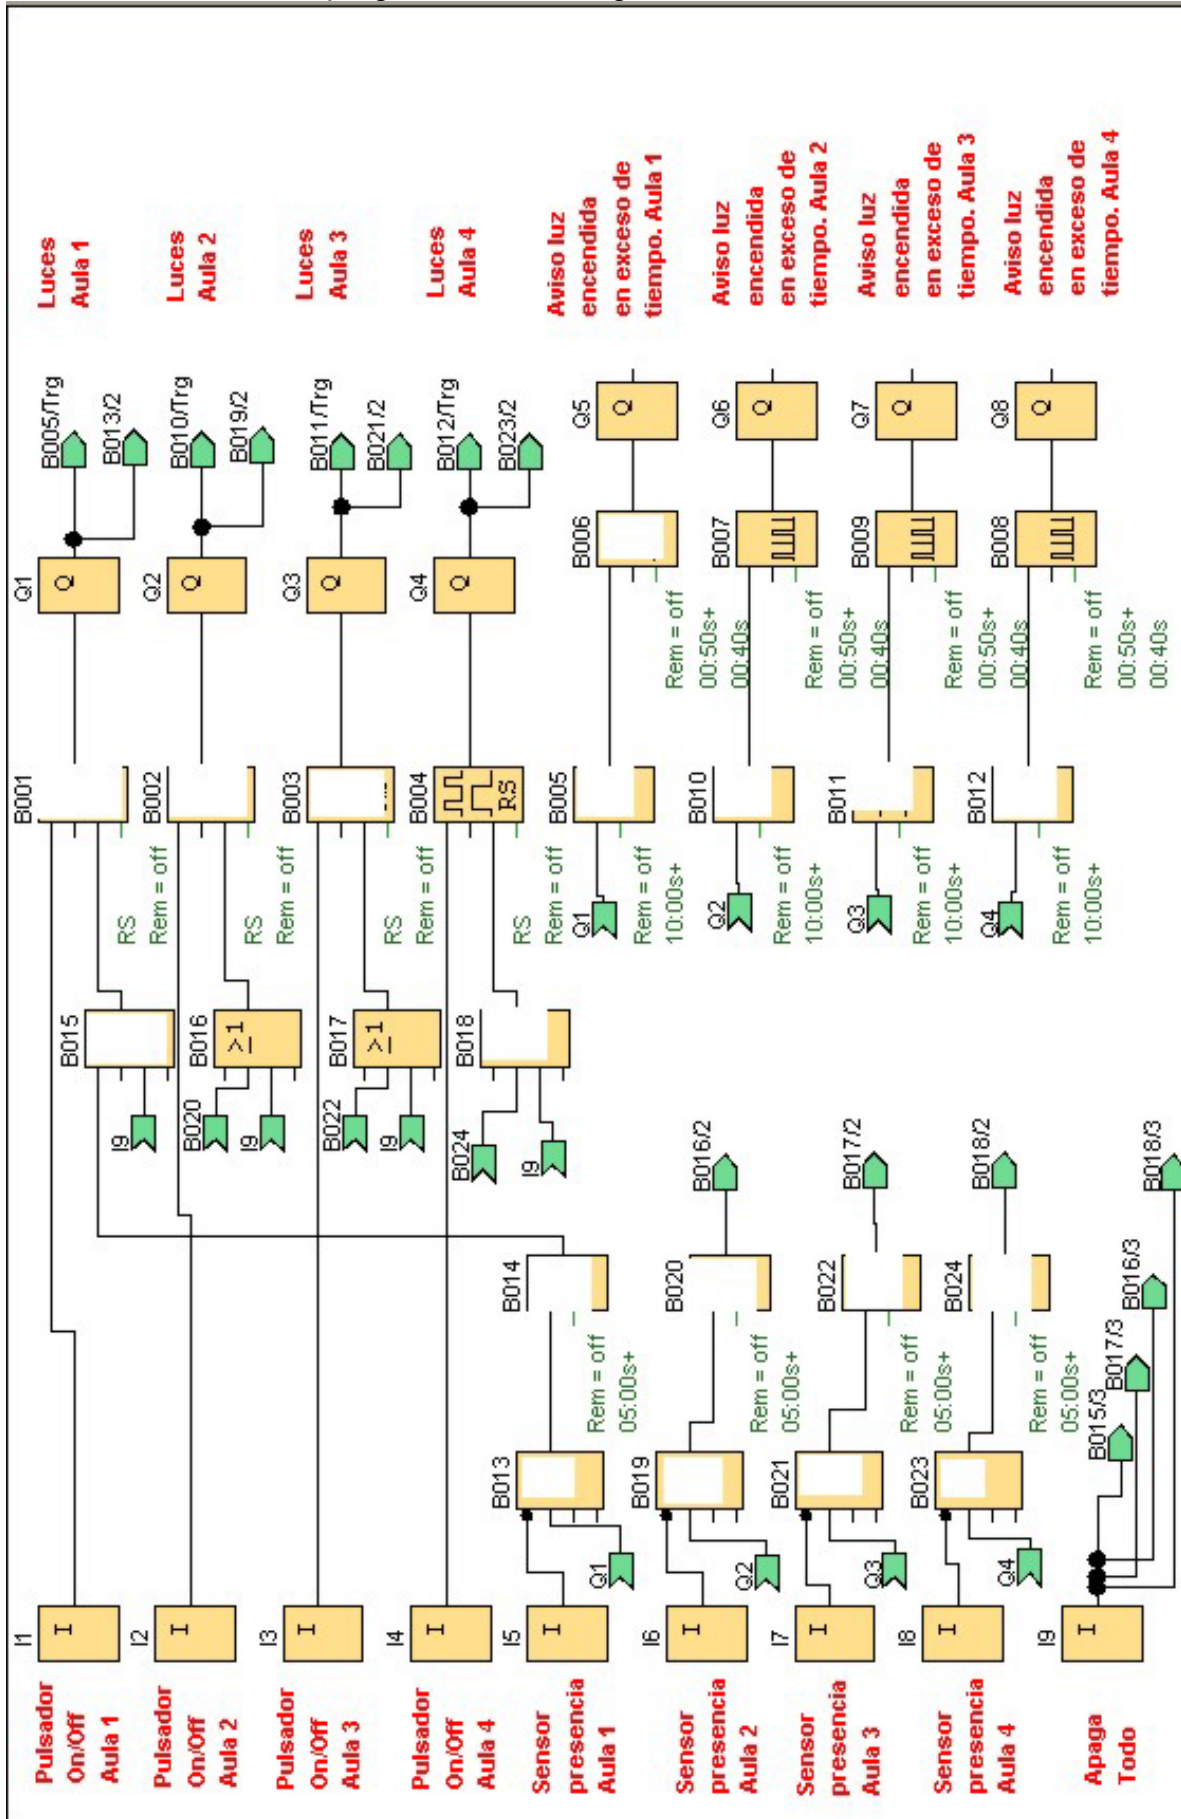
Pulsador On/Off Aula 1
I1
I

Pulsador On/Off Aula 2
I2
I

Pulsador On/Off Aula 3
I3
I

Pulsador On/Off Aula 4
I4
I

Sensor presencia Aula 1
I5
I

Sensor presencia Aula 2
I6
I

Sensor presencia Aula 3
I7
I

Sensor presencia Aula 4
I8
I

Apaga Todo
I9
I

Q1
B013
Rem = off
05:00s+
B014

Q2
B019
Rem = off
05:00s+
B020
B016/2

Q3
B021
Rem = off
05:00s+
B022
B017/2

Q4
B023
Rem = off
05:00s+
B024
B018/2

B015/3
B017/3
B016/3
B018/3

I9
B015
RS
Rem = off
B001

B020
I9
B016
≥1
RS
Rem = off
B002

B022
I9
B017
≥1
RS
Rem = off
B003

B024
I9
B018
RS
Rem = off
B004
RS

Q1
Rem = off
10:00s+
B005

Q2
Rem = off
10:00s+
B010

Q3
Rem = off
10:00s+
B011

Q4
Rem = off
10:00s+
B012

Q1
Q
B005/Trg
B013/2
Luces Aula 1

Q2
Q
B010/Trg
B019/2
Luces Aula 2

Q3
Q
B011/Trg
B021/2
Luces Aula 3

Q4
Q
B012/Trg
B023/2
Luces Aula 4

B006
Rem = off
00:50s+
00:40s
Q5
Q
Aviso luz encendida en exceso de tiempo. Aula 1

B007
Rem = off
00:50s+
00:40s
Q6
Q
Aviso luz encendida en exceso de tiempo. Aula 2

B009
Rem = off
00:50s+
00:40s
Q7
Q
Aviso luz encendida en exceso de tiempo. Aula 3

B008
Rem = off
00:50s+
00:40s
Q8
Q
Aviso luz encendida en exceso de tiempo. Aula 4